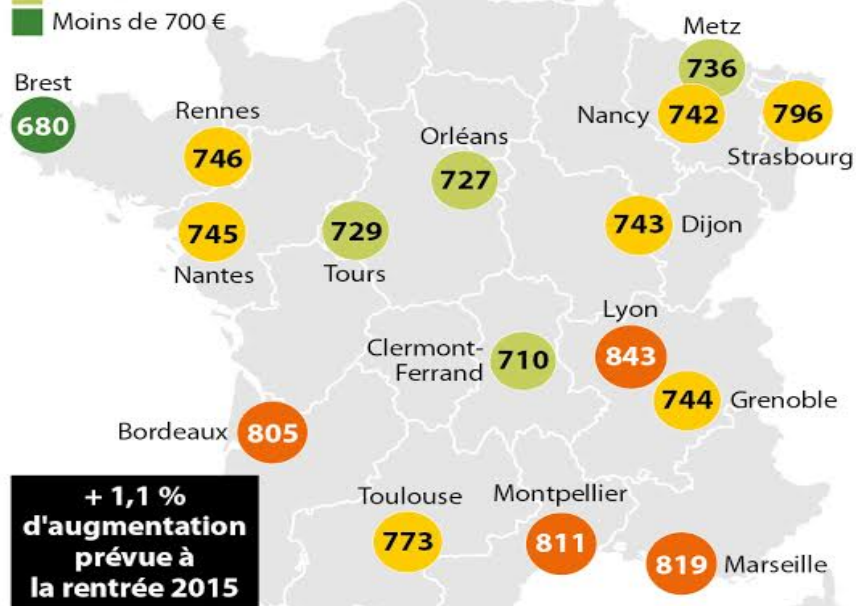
Moins de 700 €

Brest 680
Rennes 746
Nantes 745
Tours 729
Orléans 727
Metz 736
Nancy 742
796 Strasbourg
743 Dijon
Lyon 843
Clermont-Ferrand 710
744 Grenoble
Bordeaux 805
Toulouse 773
Montpellier 811
819 Marseille

+ 1,1 % d'augmentation prévue à la rentrée 2015